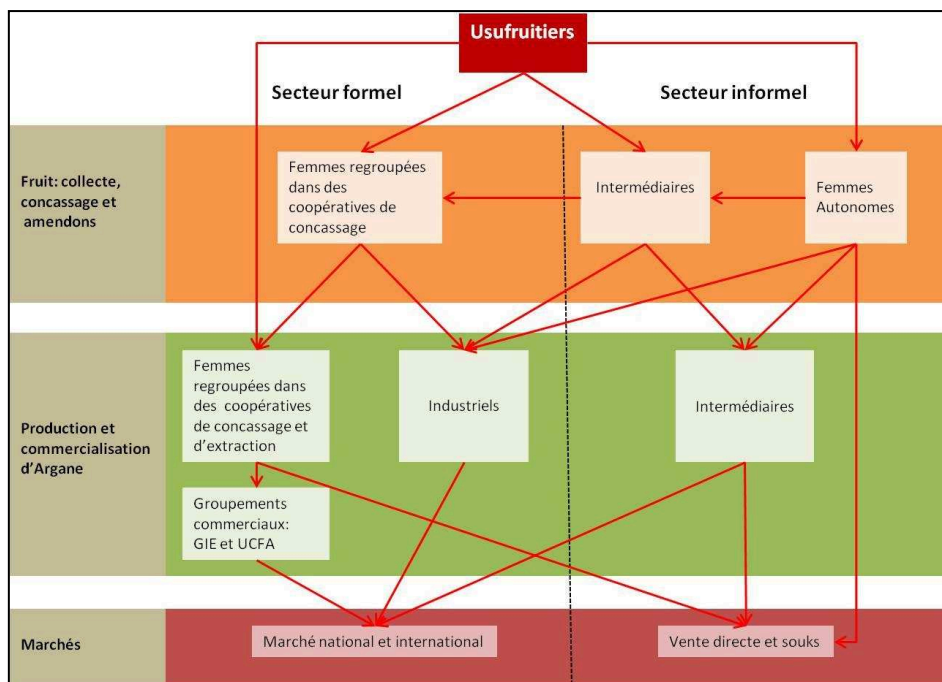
Usufruitiers

Secteur formel

Secteur informel

Fruit: collecte, concassage et amendons

Femmes regroupées dans des coopératives de concassage

Intermédiaires

Femmes Autonomes

Production et commercialisation d'Argane

Femmes regroupées dans des coopératives de concassage et d'extraction

Industriels

Intermédiaires

Groupements commerciaux: GIE et UCFA

Marchés

Marché national et international

Vente directe et souks